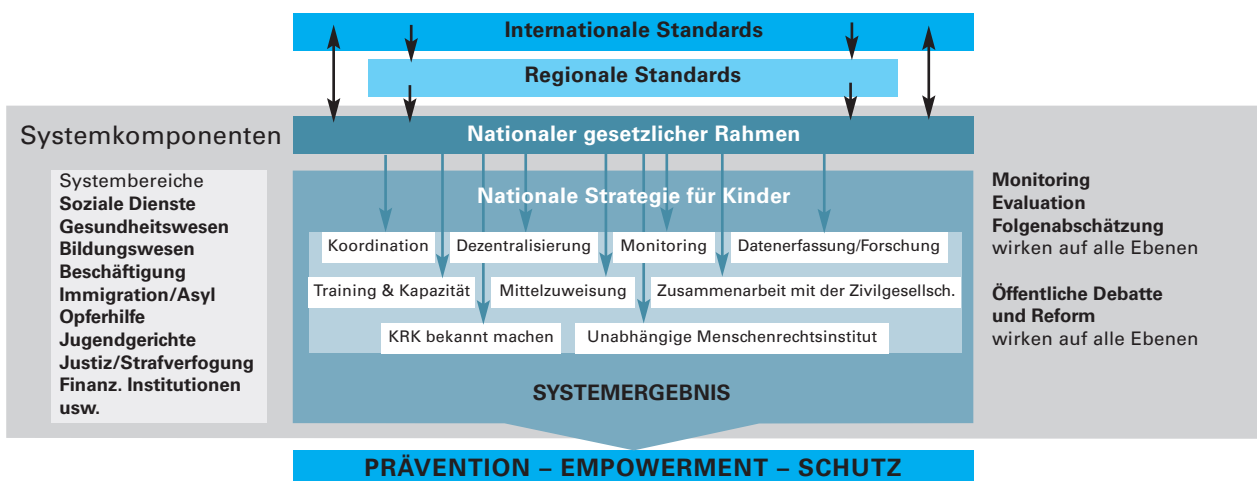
Internationale Standards

Regionale Standards

Systemkomponenten

Nationaler gesetzlicher Rahmen

Systembereiche
**Soziale Dienste**
**Gesundheitswesen**
**Bildungswesen**
**Beschäftigung**
**Immigration/Asyl**
**Opferhilfe**
**Jugendgerichte**
**Justiz/Strafverfogung**
**Finanz. Institutionen**
**usw.**

Nationale Strategie für Kinder

Koordination
Dezentralisierung
Monitoring
Datenerfassung/Forschung
Training & Kapazität
Mittelzuweisung
Zusammenarbeit mit der Zivilgesellsch.
KRK bekannt machen
Unabhängige Menschenrechtsinstitut

SYSTEMERGEBNIS

**Monitoring**
**Evaluation**
**Folgenabschätzung**
wirken auf alle Ebenen

**Öffentliche Debatte**
**und Reform**
wirken auf alle Ebenen

PRÄVENTION – EMPOWERMENT – SCHUTZ